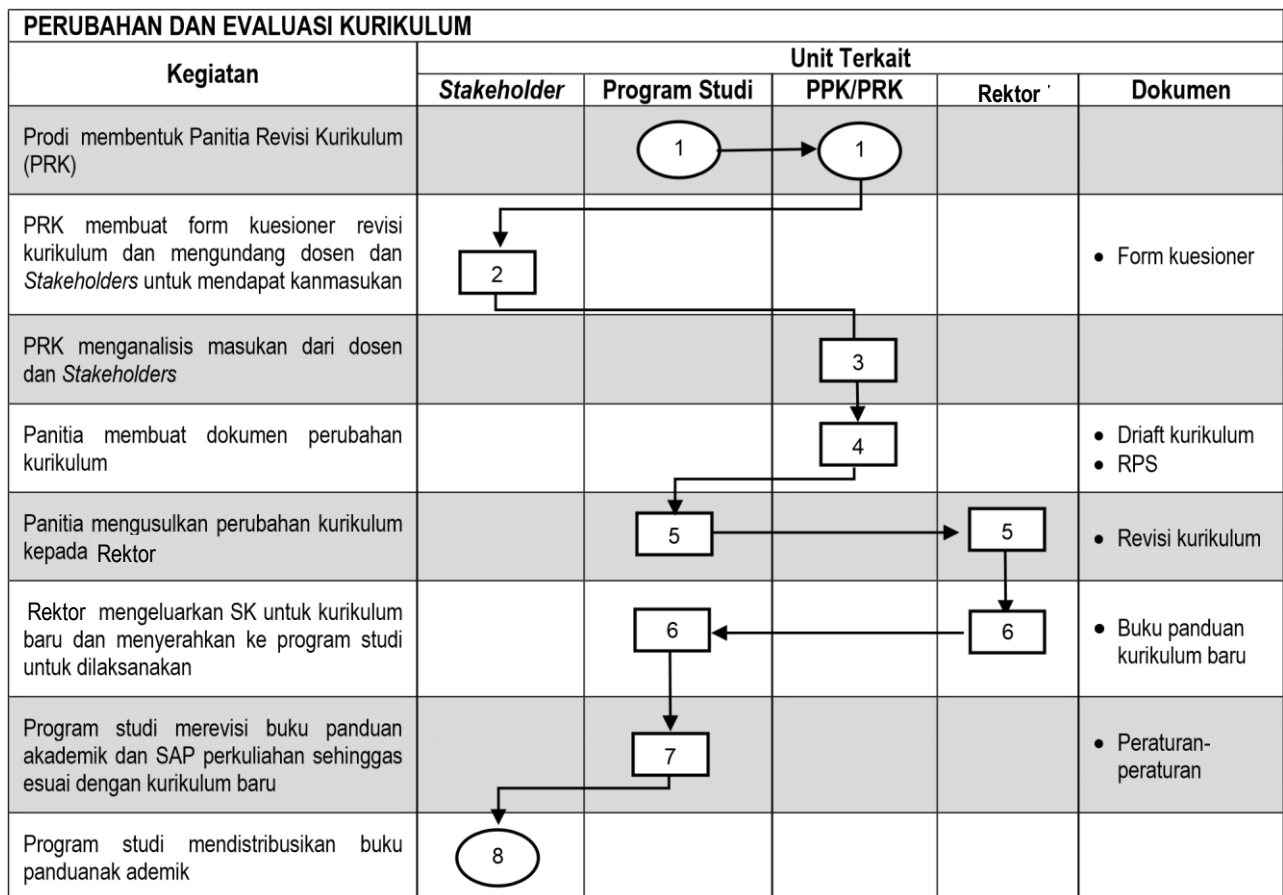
PERUBAHAN DAN EVALUASI KURIKULUM

| Kegiatan | Stakeholder | Program Studi | PPK/PRK | Rektor | Dokumen |
|---|---|---|---|---|---|
| Prodi membentuk Panitia Revisi Kurikulum (PRK) | | 1 | 1 | | |
| PRK membuat form kuesioner revisi kurikulum dan mengundang dosen dan *Stakeholders* untuk mendapat kanmasukan | 2 | | | | • Form kuesioner |
| PRK menganalisis masukan dari dosen dan *Stakeholders* | | | 3 | | |
| Panitia membuat dokumen perubahan kurikulum | | | 4 | | • Driaft kurikulum • RPS |
| Panitia mengusulkan perubahan kurikulum kepada Rektor | | 5 | | 5 | • Revisi kurikulum |
| Rektor mengeluarkan SK untuk kurikulum baru dan menyerahkan ke program studi untuk dilaksanakan | | 6 | | 6 | • Buku panduan kurikulum baru |
| Program studi merevisi buku panduan akademik dan SAP perkuliahan sehinggas esuai dengan kurikulum baru | | 7 | | | • Peraturan-peraturan |
| Program studi mendistribusikan buku panduanak ademik | 8 | | | | |

Unit Terkait